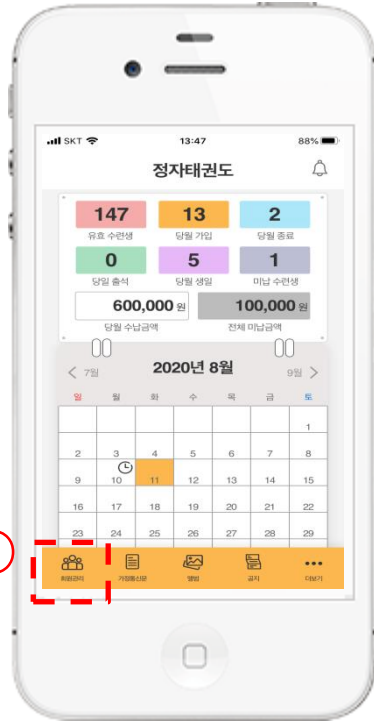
SKT 13:47 88%

정자태권도

147
유효 수련생

13
당월 가입

2
당월 종료

0
당일 출석

5
당월 생일

1
미납 수련생

600,000 원
당월 수납금액

100,000 원
전체 미납금액

< 7월 2020년 8월 9월 >

| 일 | 월 | 화 | 수 | 목 | 금 | 토 |
|---|---|---|---|---|---|---|
| | | | | | | 1 |
| 2 | 3 | 4 | 5 | 6 | 7 | 8 |
| 9 | 10 | 11 | 12 | 13 | 14 | 15 |
| 16 | 17 | 18 | 19 | 20 | 21 | 22 |
| 23 | 24 | 25 | 26 | 27 | 28 | 29 |

회원관리 가정통신문 앨범 공지 더보기